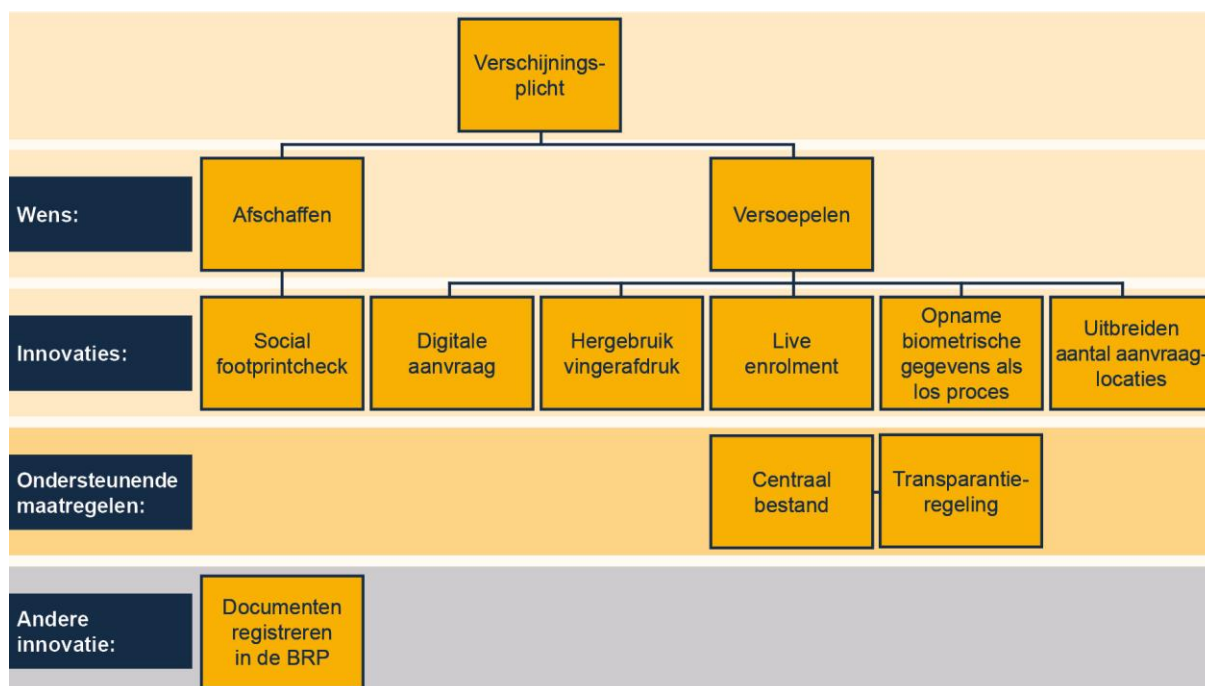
Verschijningsplicht

Wens:

Afschaffen

Versoepelen

Innovaties:

Social footprintcheck

Digitale aanvraag

Hergebruik vingerafdruk

Live enrolment

Opname biometrische gegevens als los proces

Uitbreiden aantal aanvraaglocaties

Ondersteunende maatregelen:

Centraal bestand

Transparantieregeling

Andere innovatie:

Documenten registreren in de BRP